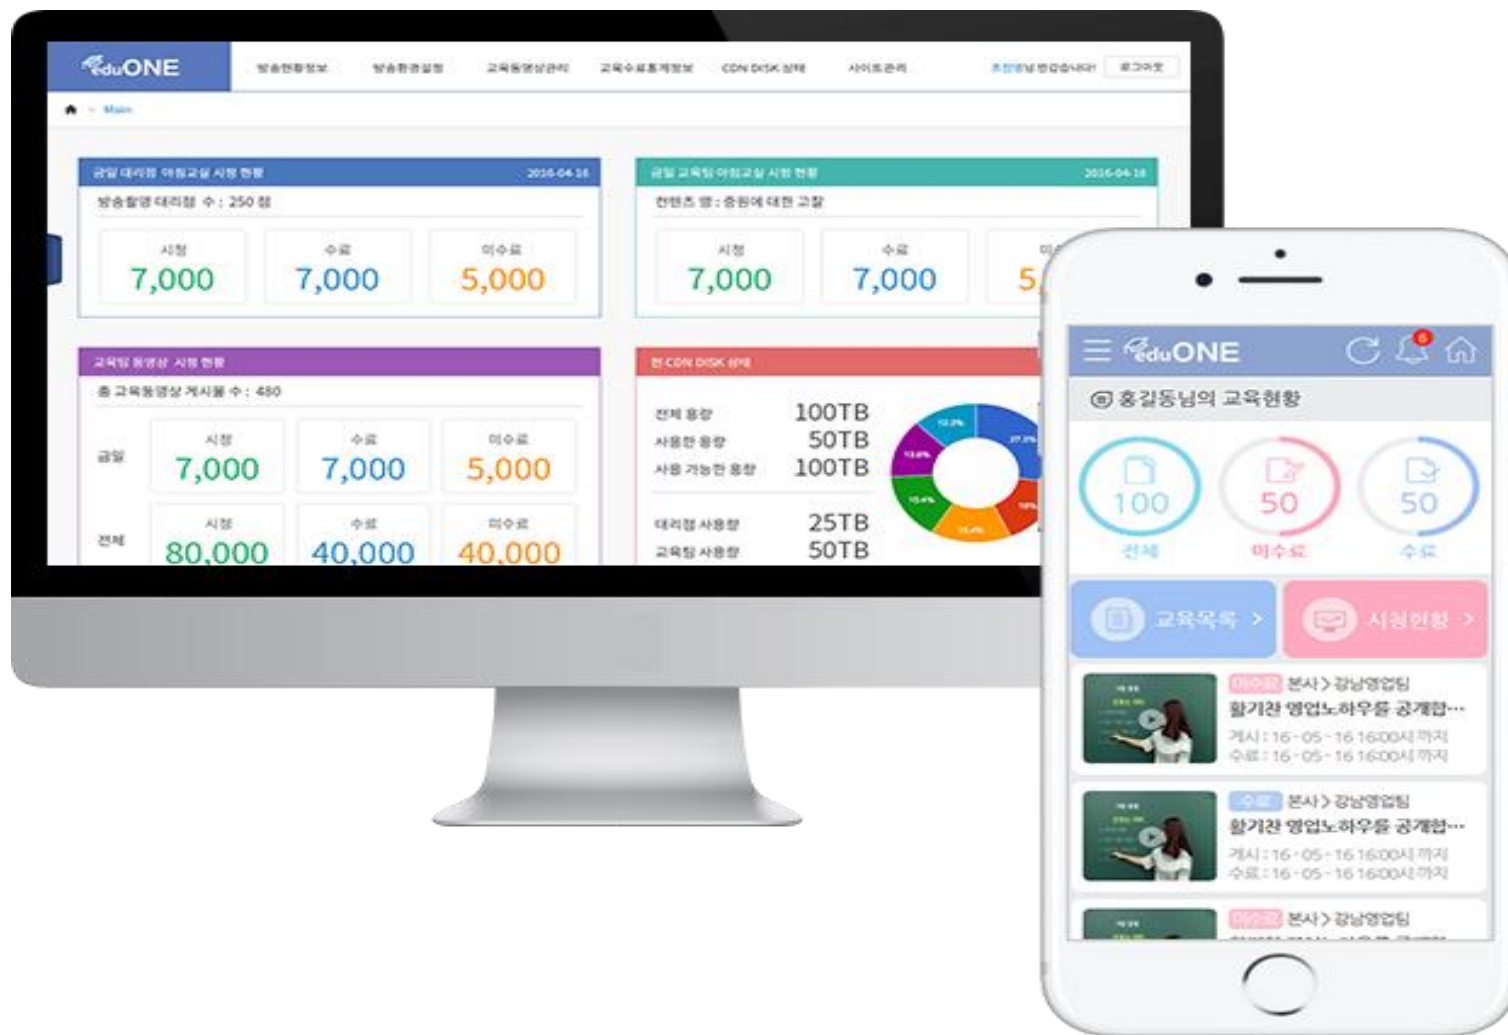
eduONE

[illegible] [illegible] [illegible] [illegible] CDN DISK 상태 사이트관리 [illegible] 로그아웃

Main

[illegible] 2016-04-16
방송촬영 대리점 수 : 250 점
시청 7,000
수료 7,000
미수료 5,000

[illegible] 2016-04-16
컨텐츠 명 : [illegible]
시청 7,000
수료 7,000
5

교육형 동영상 시청 현황
총 교육동영상 게시물 수 : 480
금일 시청 7,000 수료 7,000 미수료 5,000
전체 시청 80,000 수료 40,000 미수료 40,000

CDN DISK 상태
전체 용량 100TB
사용한 용량 50TB
사용 가능한 용량 100TB
대리점 사용량 25TB
교육팀 사용량 50TB

eduONE
6
홍길동님의 교육현황
100 전체
50 미수료
50 수료
교육목록 >
시청현황 >

미수료 본사 > 강남영업팀
활기찬 영업노하우를 공개합…
게시 : 16-05-16 16:00시 까지
수료 : 16-05-16 16:00시 까지

수료 본사 > 강남영업팀
활기찬 영업노하우를 공개합…
게시 : 16-05-16 16:00시 까지
수료 : 16-05-16 16:00시 까지

미수료 본사 > 강남영업팀